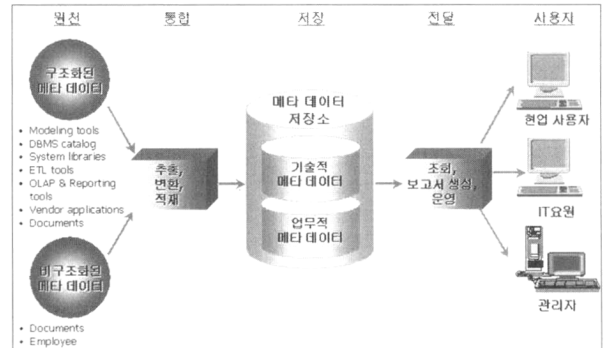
원천

통합

저장

전달

사용자

구조화된 메타 데이터

- Modeling tools
- DBMS catalog
- System libraries
- ETL tools
- OLAP & Reporting tools
- Vendor applications
- Documents

추출, 변환, 적재

메타 데이터 저장소

기술적 메타 데이터

업무적 메타 데이터

조회, 보고서 생성, 운영

현업 사용자

IT요원

관리자

비구조화된 메타 데이터

- Documents
- Employee